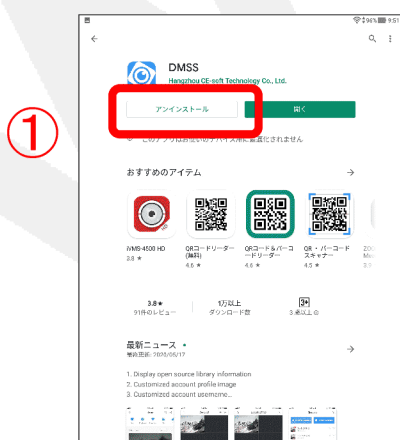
①

96% 9:51

DMSS

Hangzhou CE-soft Technology Co., Ltd.

アンインストール

開く

このアプリはお使いのデバイスに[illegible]されません

おすすめのアイテム

iVMS-4500 HD
3.8 ★

QRコードリーダー (無料)
4.6 ★

QRコード&バーコードリーダー
4.6 ★

QR・バーコードスキャナー
4.5 ★

3.8★
91件のレビュー

1万以上
ダウンロード数

3+
3歳以上

最新ニュース •
最終更新: 2020/05/17

1. Display open source library information
2. Customized account profile image
3. Customized account username...